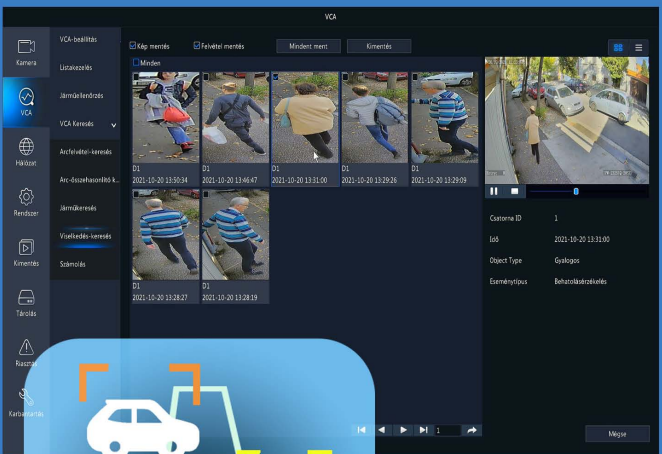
VCA

Kamera

VCA

Hálózat

Rendszer

Kimentés

Tárolás

Riasztás

Karbantartás

VCA-beállítás

Listakezelés

Járműellenőrzés

VCA Keresés

Arcfelvétel-keresés

Arc-összehasonlító k...

Járműkeresés

Viselkedés-keresés

Számolás

Kép mentés

Felvétel mentés

Mindent ment

Kimentés

Minden

D1
2021-10-20 13:30:34

D1
2021-10-20 13:46:47

D1
2021-10-20 13:31:00

D1
2021-10-20 13:29:26

D1
2021-10-20 13:29:09

D1
2021-10-20 13:28:27

D1
2021-10-20 13:28:19

Csatorna ID
1

Idő
2021-10-20 13:31:00

Object Type
Gyalogos

Eseménytípus
Behatolásérzékelés

1

Mégse